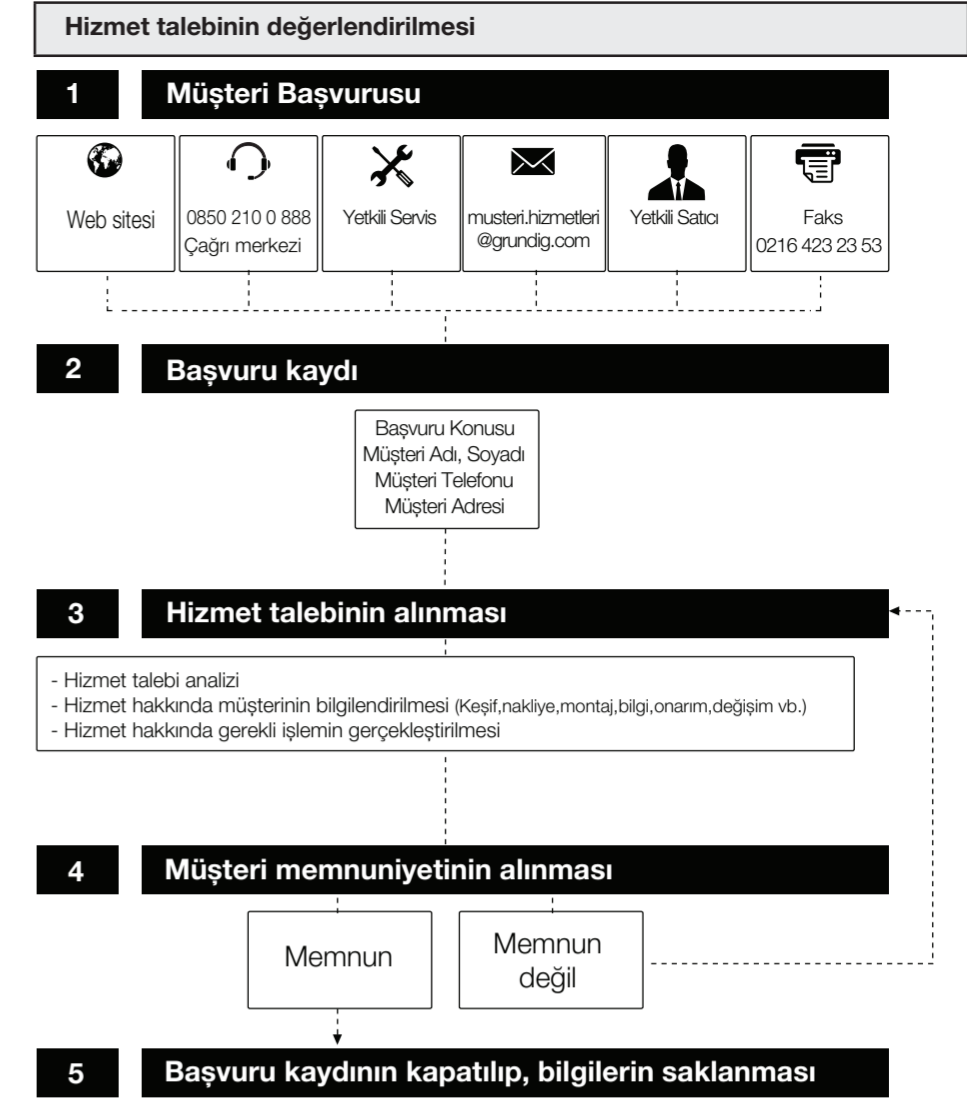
Hizmet talebinin değerlendirilmesi

1 Müşteri Başvurusu

Web sitesi

0850 210 0 888
Çağrı merkezi

Yetkili Servis

musteri.hizmetleri
@grundig.com

Yetkili Satıcı

Faks
0216 423 23 53

2 Başvuru kaydı

Başvuru Konusu
Müşteri Adı, Soyadı
Müşteri Telefonu
Müşteri Adresi

3 Hizmet talebinin alınması

- Hizmet talebi analizi
- Hizmet hakkında müşterinin bilgilendirilmesi (Keşif,nakliye,montaj,bilgi,onarım,değişim vb.)
- Hizmet hakkında gerekli işlemin gerçekleştirilmesi

4 Müşteri memnuniyetinin alınması

Memnun

Memnun değil

5 Başvuru kaydının kapatılıp, bilgilerin saklanması